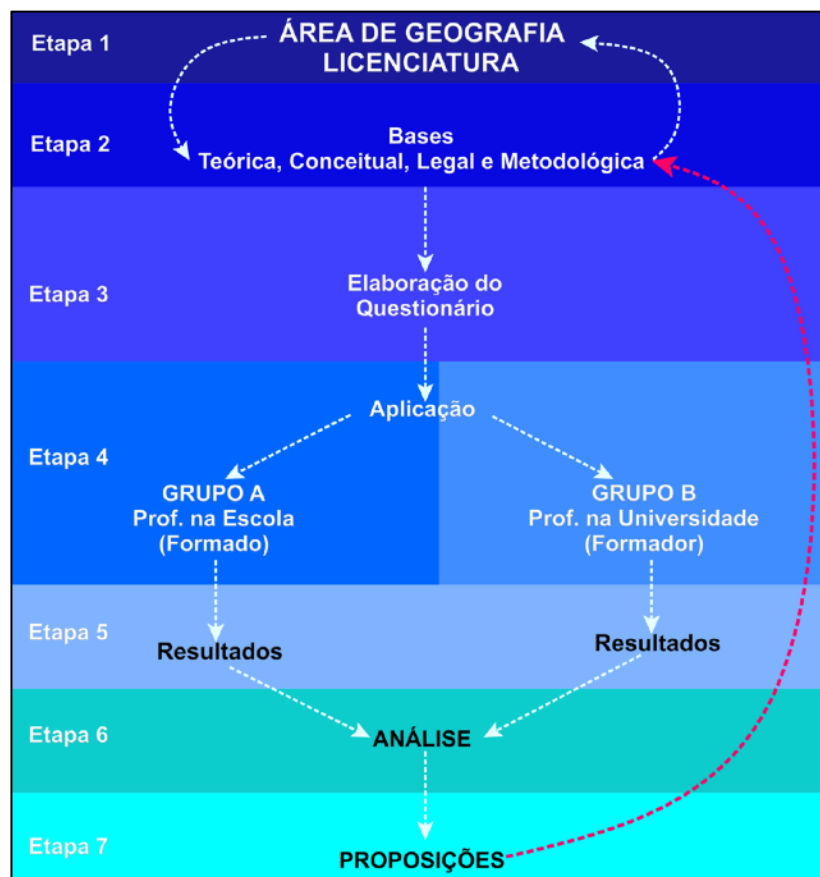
Etapa 1
ÁREA DE GEOGRAFIA LICENCIATURA

Etapa 2
Bases
Teórica, Conceitual, Legal e Metodológica

Etapa 3
Elaboração do Questionário

Etapa 4
Aplicação

GRUPO A
Prof. na Escola
(Formado)

GRUPO B
Prof. na Universidade
(Formador)

Etapa 5
Resultados

Resultados

Etapa 6
ANÁLISE

Etapa 7
PROPOSIÇÕES